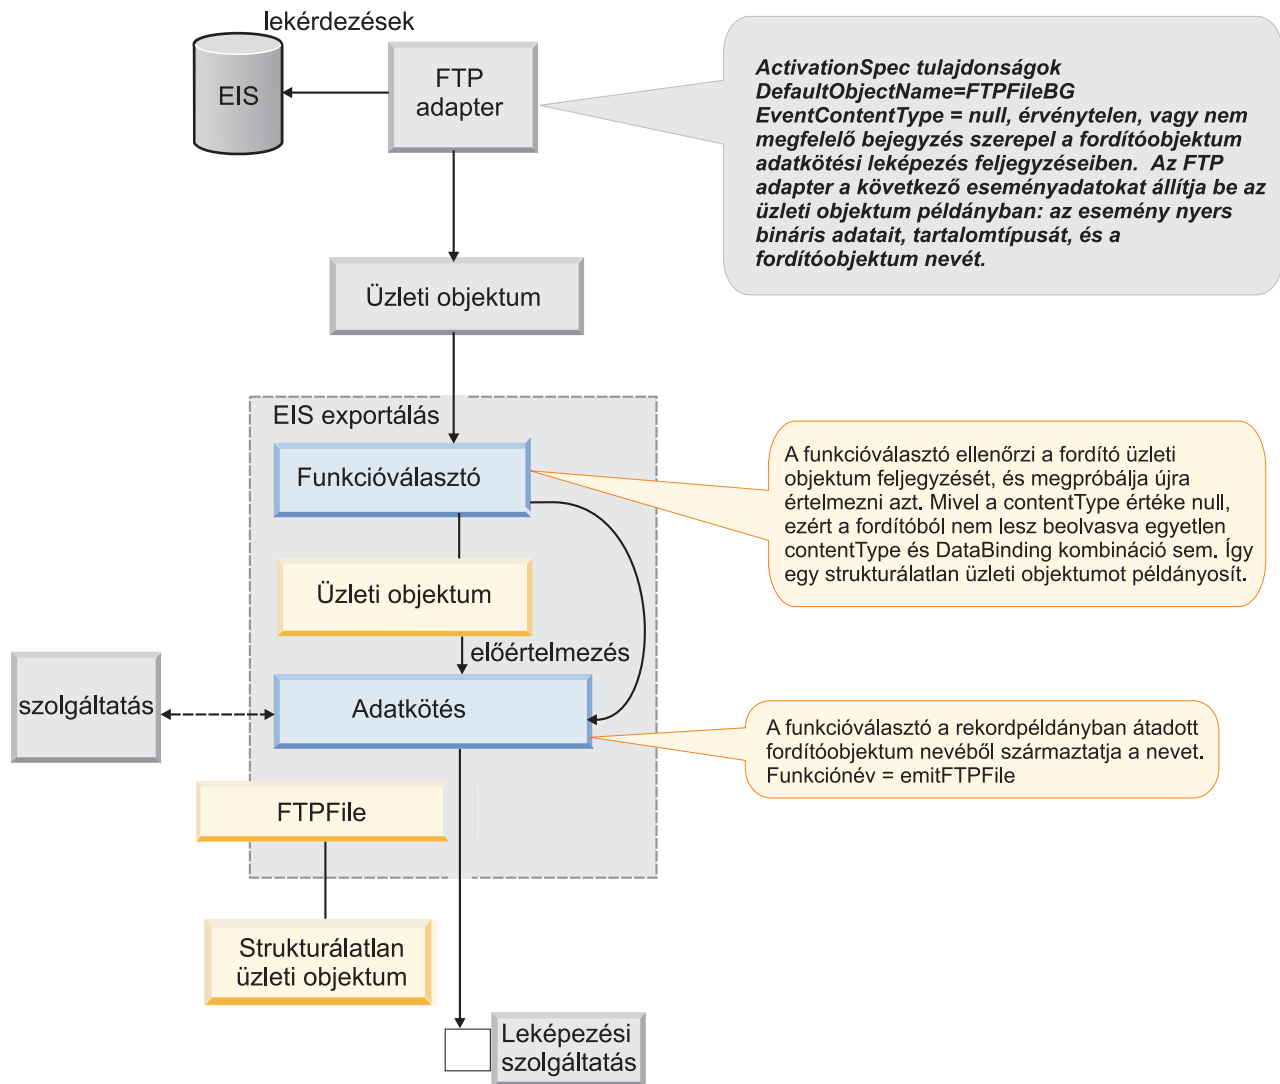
lekérdezések

EIS

FTP adapter

ActivationSpec tulajdonságok
DefaultObjectName=FTPFileBG
EventContentType = null, érvénytelen, vagy nem megfelelő bejegyzés szerepel a fordítóobjektum adatkötési leképezés feljegyzéseiben. Az FTP adapter a következő eseményadatokat állítja be az üzleti objektum példányban: az esemény nyers bináris adatait, tartalomtípusát, és a fordítóobjektum nevét.

Üzleti objektum

EIS exportálás

Funkcióválasztó

A funkcióválasztó ellenőrzi a fordító üzleti objektum feljegyzését, és megpróbálja újra értelmezni azt. Mivel a contentType értéke null, ezért a fordítóból nem lesz beolvasva egyetlen contentType és DataBinding kombináció sem. Így egy strukturálatlan üzleti objektumot példányosít.

Üzleti objektum

előértelmezés

szolgáltatás

Adatkötés

A funkcióválasztó a rekordpéldányban átadott fordítóobjektum nevéből származtatja a nevet.
Funkciónév = emitFTPFile

FTPFile

Strukturálatlan üzleti objektum

Leképezési szolgáltatás